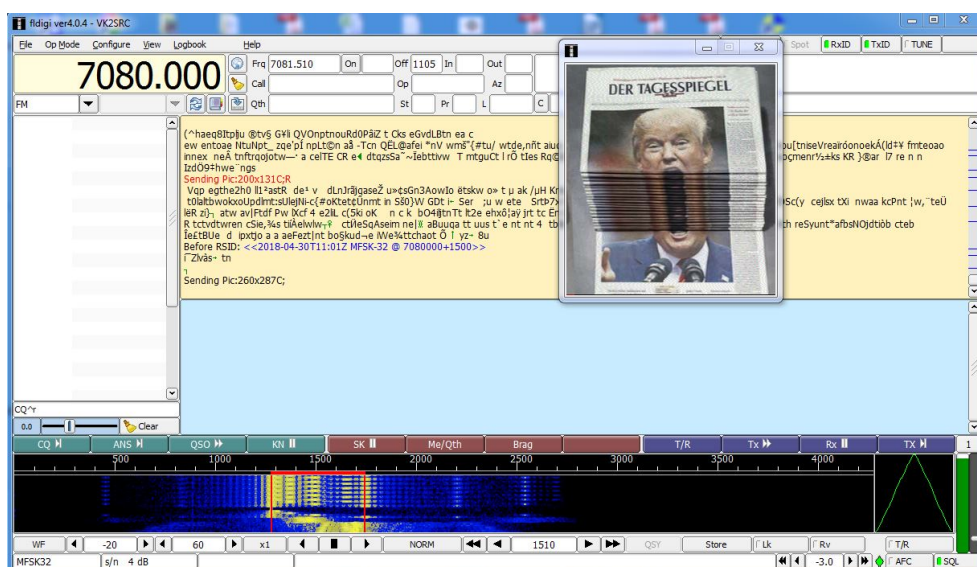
fldigi ver4.0.4 - VK2SRC

File Op Mode Configure View Logbook Help

7080.000

Frq 7081.510 On Off 1105 In Out
Call Op Az
Qth St Pr L

FM

Spot RxID TxID TUNE

DER TAGESSPIEGEL

(^haeq®Itp|u ®tv§ G¥i QVOnptnouRd0PãiZ t Cks eGvdLBtn ea c
ew entoae NtuNpt_ zqe'pÍ npLt©n a3 -Tcn QÉL@afei *nV wm$"{#tu/ wtde,nñt auc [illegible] u[tniseVreairóonoekÁ(ld‡¥ fmteoao
innex neÄ tnftrqojotw—· a ceITE CR e◄ dtqzsSa¯~Iebttivw T mtguCt l rÕ tIes Rq© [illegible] oçmenr½±ks KR }®ar l7 re n n
IzdÓ9‡hwe¨ngs
Sending Pic:200x131C;R
Vqp egthe2h0 ll1ªastR de¹ v dLnJrãjgaseŽ u»¢sGn3AowIo ëtskw o» t µ ak /µH Kr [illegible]
t0laltbwokxoUpdlmt:sUlejNi-c{#oKtet¢Unmt in Sš0}W GDt i- Ser ;u w ete Srt>7 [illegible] 9Sc(y cejlsx tXi nwaa kcPnt ¦w,¯teÜ
lèR zi}¬ atw av|Ftdf Pw lXcf 4 e2iL c(5ki oK n c k bO4ßtnTt lt2e ehxö¦ay jrt tc Er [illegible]
R tctvdtwren cSie,¾s tiÄelwlw¬ŷ · ctIleSqAseim ne|¥ aBuuqa tt uus t`e nt nt 4 tb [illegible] th reSyunt*afbsNOjdtiòb cteb
Ïe£tBUe d ipxtjo a a aeFezt|nt boškud¬e lWe¾ttchaot Ö ! yz¬ 8u
Before RSID: <<2018-04-30T11:01Z MFSK-32 @ 7080000+1500>>
ΓZlvás· tn

Sending Pic:260x287C;

CQ^r
0.0 Clear

CQ ANS QSO KN SK Me/Qth Brag T/R Tx Rx TX 1

500 1000 1500 2000 2500 3000 3500 4000

WF -20 60 x1 NORM 1510 QSY Store Lk Rv T/R
MFSK32 s/n 4 dB -3.0 AFC SQL